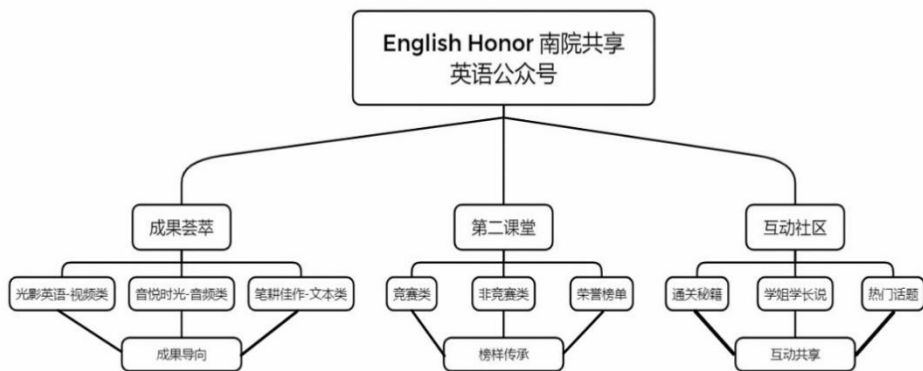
English Honor 南院共享英语公众号

成果荟萃

光影英语-视频类

音悦时光-音频类

笔耕佳作-文本类

成果导向

第二课堂

竞赛类

非竞赛类

荣誉榜单

榜样传承

互动社区

通关秘籍

学姐学长说

热门话题

互动共享